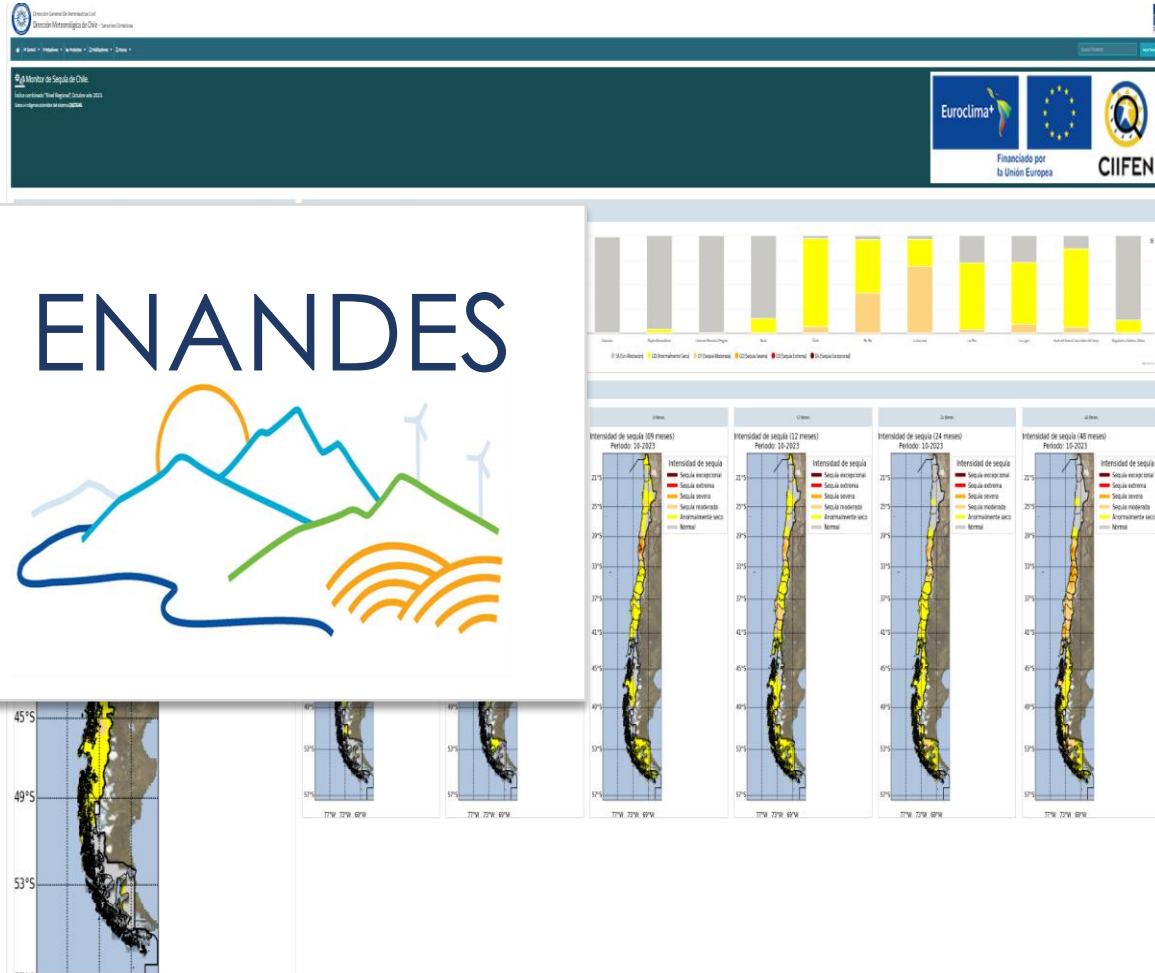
Dirección General de Aeronáutica Civil
Dirección Meteorológica de Chile - Servicios Climáticos

Monitor de Sequía de Chile.

Euroclima+

Financiado por la Unión Europea

CIIFEN

ENANDES

Intensidad de sequía (09 meses)
Periodo: 10-2023

Intensidad de sequía (12 meses)
Periodo: 10-2023

Intensidad de sequía (24 meses)
Periodo: 10-2023

Intensidad de sequía (48 meses)
Periodo: 10-2023

Intensidad de sequía
Sequía excepcional
Sequía extrema
Sequía severa
Sequía moderada
Anormalmente seco
Normal

21°S
25°S
29°S
33°S
37°S
41°S
45°S
49°S
53°S
57°S

77°W 72°W 68°W